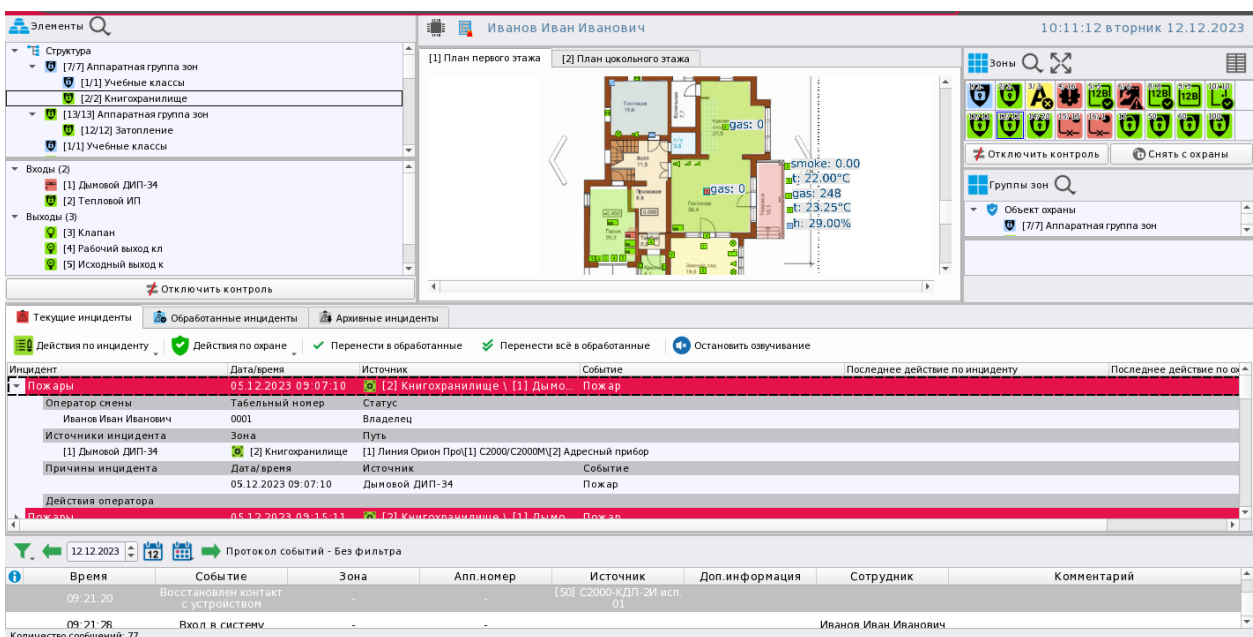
Элементы

Структура
[7/7] Аппаратная группа зон
[1/1] Учебные классы
[2/2] Книгохранилище
[13/13] Аппаратная группа зон
[12/12] Затопление
[1/1] Учебные классы

Входы (2)
[1] Дымовой ДИП-34
[2] Тепловой ИП
Выходы (3)
[3] Клапан
[4] Рабочий выход кл
[5] Исходный выход к

Отключить контроль

Иванов Иван Иванович

10:11:12 вторник 12.12.2023

[1] План первого этажа
[2] План цокольного этажа

gas: 0
gas: 0
smoke: 0.00
t: 22.00°C
gas: 248
t: 23.25°C
h: 29.00%

Зоны

Отключить контроль
Снять с охраны

Группы зон
Объект охраны
[7/7] Аппаратная группа зон

Текущие инциденты
Обработанные инциденты
Архивные инциденты

Действия по инциденту
Действия по охране
Перенести в обработанные
Перенести всё в обработанные
Остановить озвучивание

| Инцидент | Дата/время | Источник | Событие | Последнее действие по инциденту | Последнее действие по ох |
|---|---|---|---|---|---|
| Пожары | 05.12.2023 09:07:10 | [2] Книгохранилище \ [1] Дымо... | Пожар | | |
| Оператор смены | Табельный номер | Статус | | | |
| Иванов Иван Иванович | 0001 | Владелец | | | |
| Источники инцидента | Зона | Путь | | | |
| [1] Дымовой ДИП-34 | [2] Книгохранилище | [1] Линия Орион Про\[1] С2000/С2000М\[2] Адресный прибор | | | |
| Причины инцидента | Дата/время | Источник | Событие | | |
| | 05.12.2023 09:07:10 | Дымовой ДИП-34 | Пожар | | |
| Действия оператора | | | | | |
| Пожары | 05.12.2023 09:15:11 | [2] Книгохранилище \ [1] Дымо... | Пожар | | |

12.12.2023
Протокол событий - Без фильтра

| Время | Событие | Зона | Апп.номер | Источник | Доп.информация | Сотрудник | Комментарий |
|---|---|---|---|---|---|---|---|
| 09:21:20 | Восстановлен контакт с устройством | - | - | [50] С2000-КДЛ-2И исп. 01 | | | |
| 09:21:26 | Вход в систему | - | - | | | Иванов Иван Иванович | |

Количество сообщений: 77